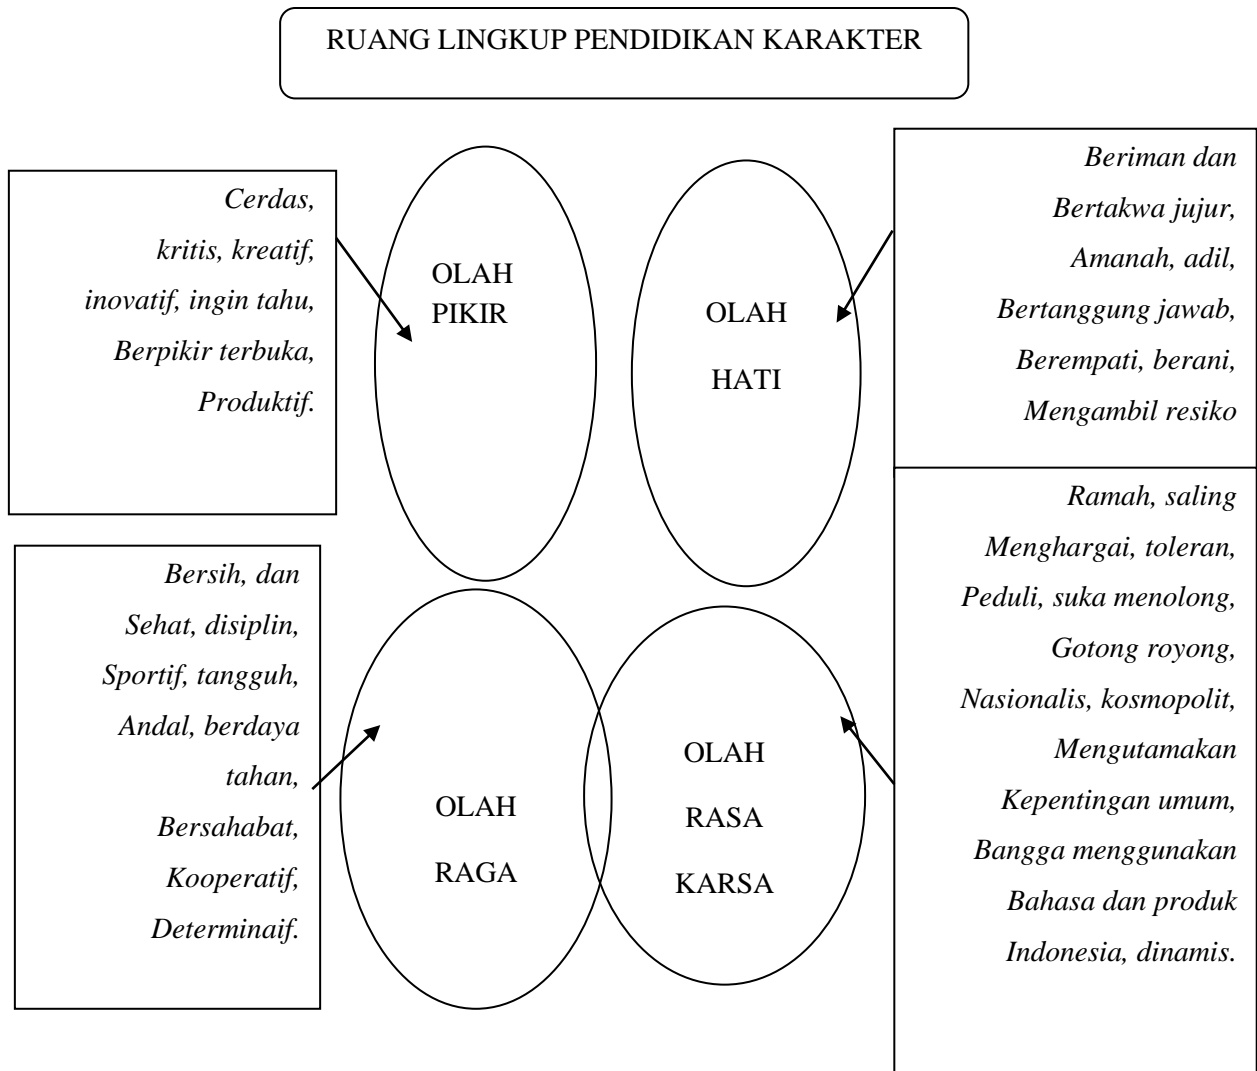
RUANG LINGKUP PENDIDIKAN KARAKTER

Cerdas, kritis, kreatif, inovatif, ingin tahu, Berpikir terbuka, Produktif.

OLAH PIKIR

OLAH HATI

Beriman dan Bertakwa jujur, Amanah, adil, Bertanggung jawab, Berempati, berani, Mengambil resiko

Bersih, dan Sehat, disiplin, Sportif, tangguh, Andal, berdaya tahan, Bersahabat, Kooperatif, Determinaif.

OLAH RAGA

OLAH RASA KARSA

Ramah, saling Menghargai, toleran, Peduli, suka menolong, Gotong royong, Nasionalis, kosmopolit, Mengutamakan Kepentingan umum, Bangga menggunakan Bahasa dan produk Indonesia, dinamis.